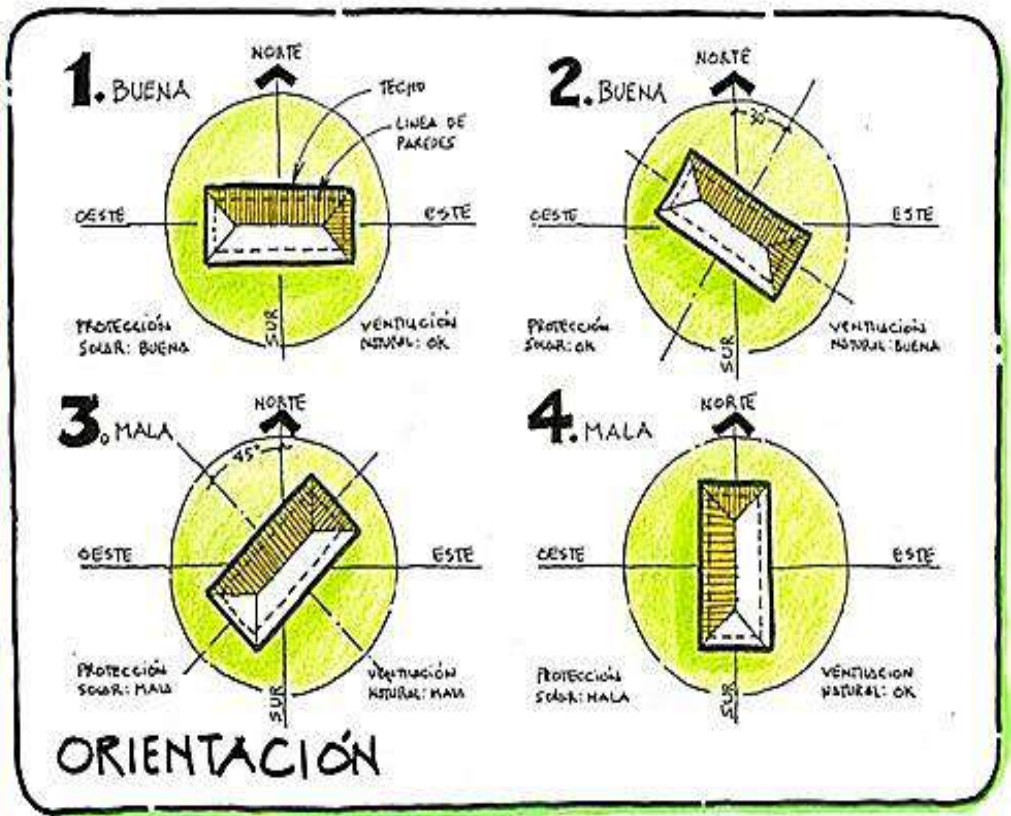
1. BUENA
NORTE
TECHO
LINEA DE PAREDES
OESTE
ESTE
SUR
PROTECCIÓN SOLAR: BUENA
VENTILACIÓN NATURAL: OK

2. BUENA
NORTE
30°
OESTE
ESTE
SUR
PROTECCIÓN SOLAR: OK
VENTILACIÓN NATURAL: BUENA

3. MALA
NORTE
45°
OESTE
ESTE
SUR
PROTECCIÓN SOLAR: MALA
VENTILACIÓN NATURAL: MALA

4. MALA
NORTE
OESTE
ESTE
SUR
PROTECCIÓN SOLAR: MALA
VENTILACION NATURAL: OK

ORIENTACIÓN